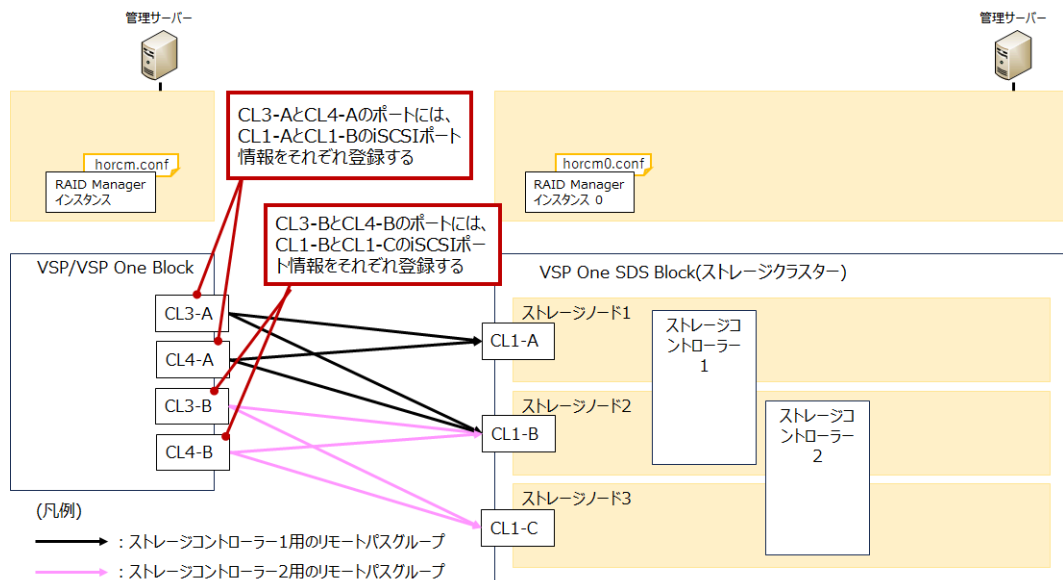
管理サーバー

管理サーバー

CL3-AとCL4-Aのポートには、CL1-AとCL1-BのiSCSIポート情報をそれぞれ登録する

horcm.conf

RAID Manager インスタンス

horcm0.conf

RAID Manager インスタンス 0

CL3-BとCL4-Bのポートには、CL1-BとCL1-CのiSCSIポート情報をそれぞれ登録する

VSP/VSP One Block

CL3-A

CL4-A

CL3-B

CL4-B

VSP One SDS Block(ストレージクラスター)

ストレージノード1

CL1-A

ストレージコントローラー 1

ストレージノード2

CL1-B

ストレージコントローラー 2

ストレージノード3

CL1-C

(凡例)

：ストレージコントローラー1用のリモートパスグループ

：ストレージコントローラー2用のリモートパスグループ